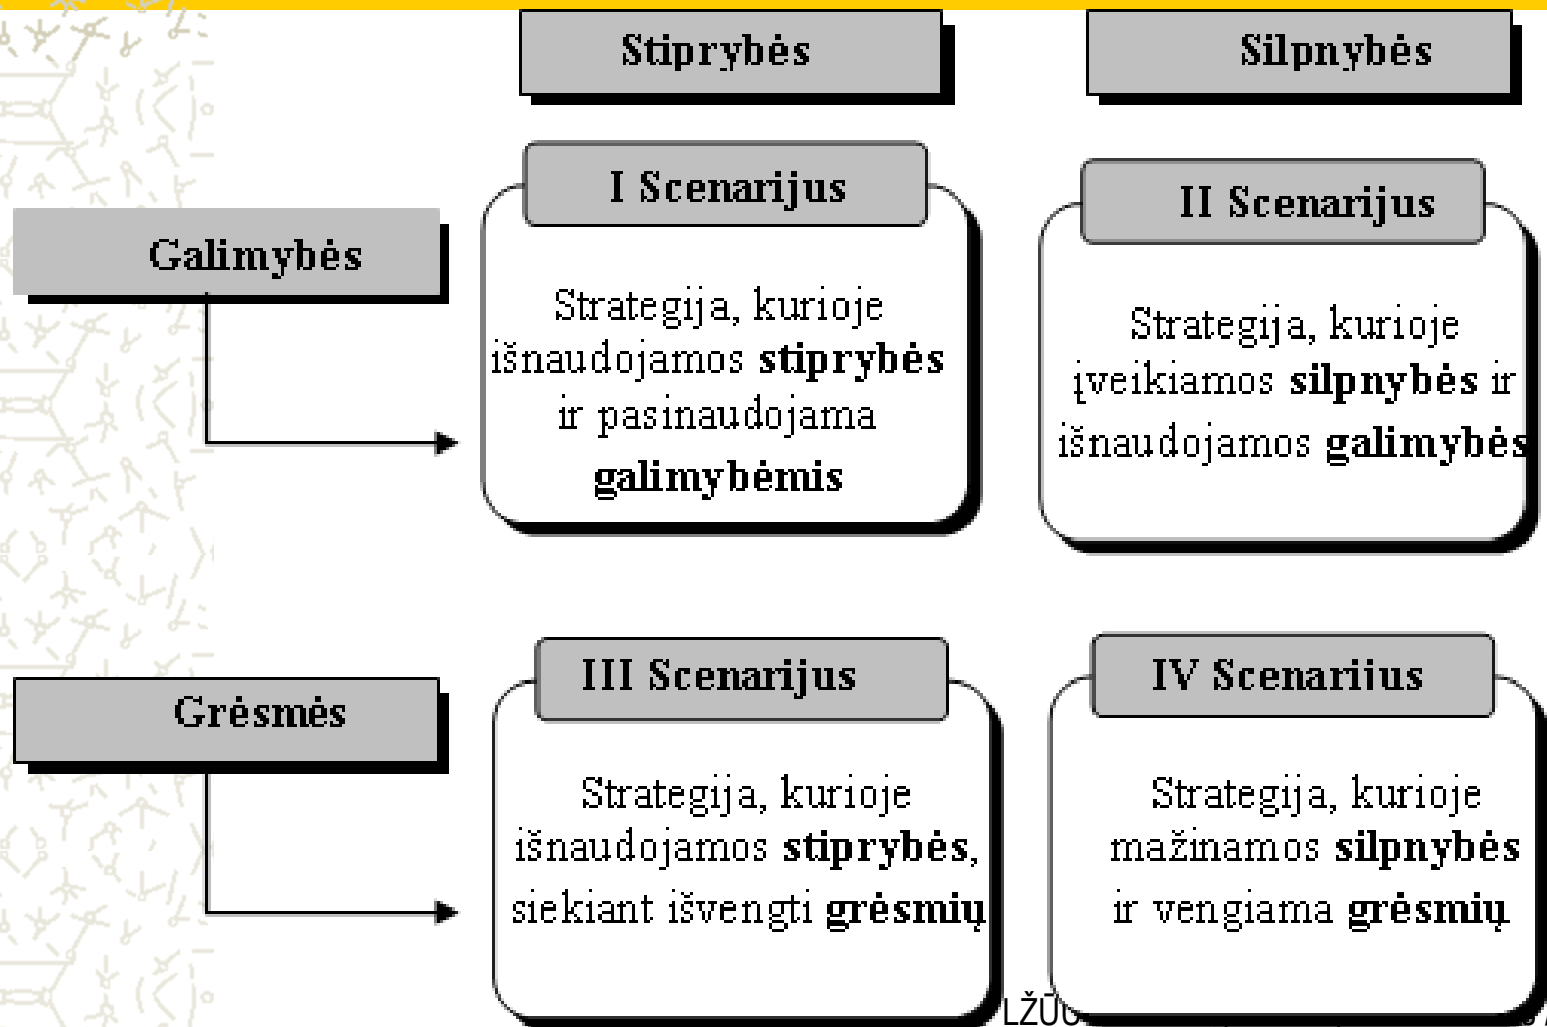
Stiprybės

Silpnybės

I Scenarijus

II Scenarijus

Galimybės

Strategija, kurioje išnaudojamos **stiprybės** ir pasinaudojama **galimybėmis**

Strategija, kurioje įveikiamos **silpnybės** ir išnaudojamos **galimybės**

III Scenarijus

IV Scenariius

Grėsmės

Strategija, kurioje išnaudojamos **stiprybės**, siekiant išvengti **grėsmių**

Strategija, kurioje mažinamos **silpnybės** ir vengiama **grėsmių**

LŽŪU